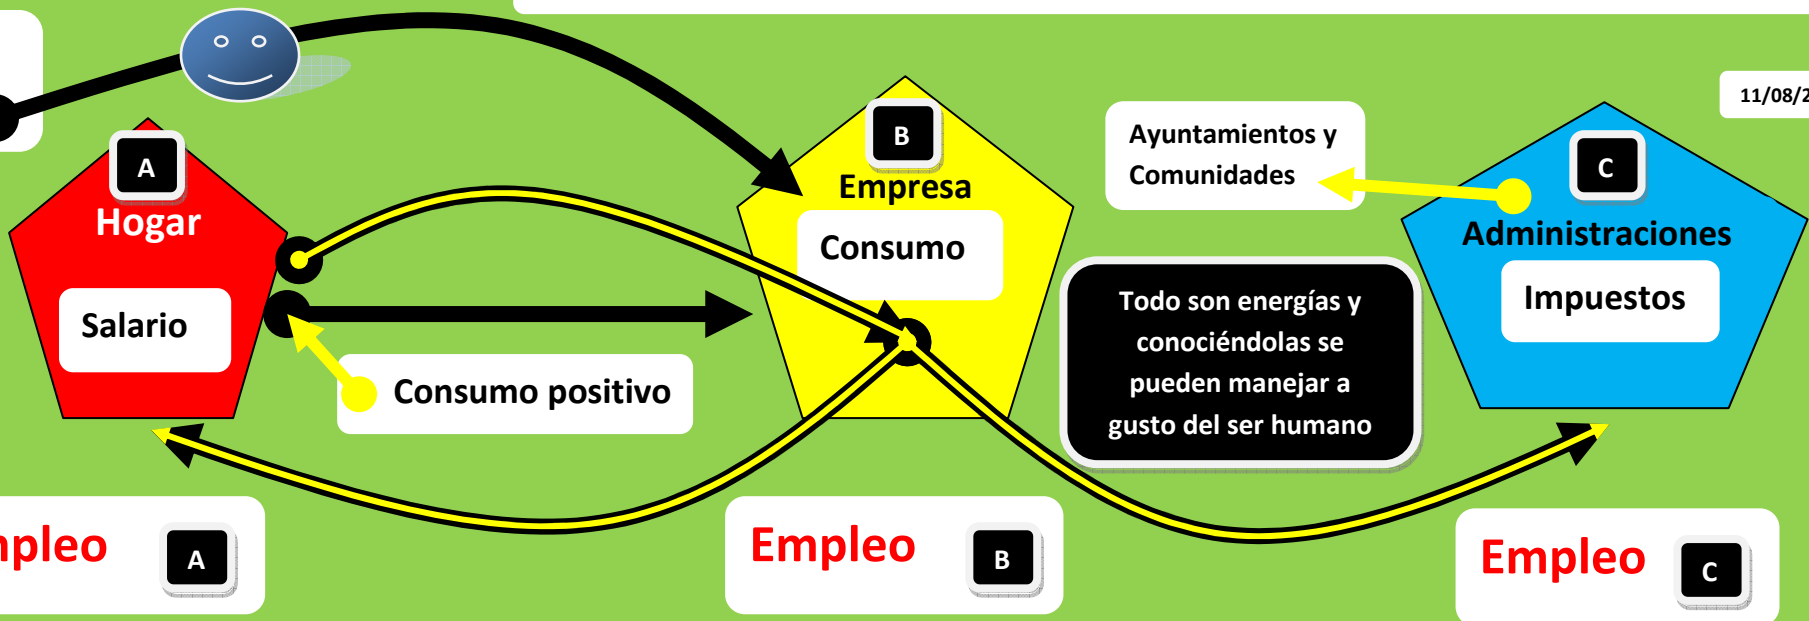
11/08/2

A
Hogar
Salario

B
Empresa
Consumo

Ayuntamientos y Comunidades

C
Administraciones
Impuestos

Consumo positivo

Todo son energías y conociéndolas se pueden manejar a gusto del ser humano

pleo A

Empleo B

Empleo C